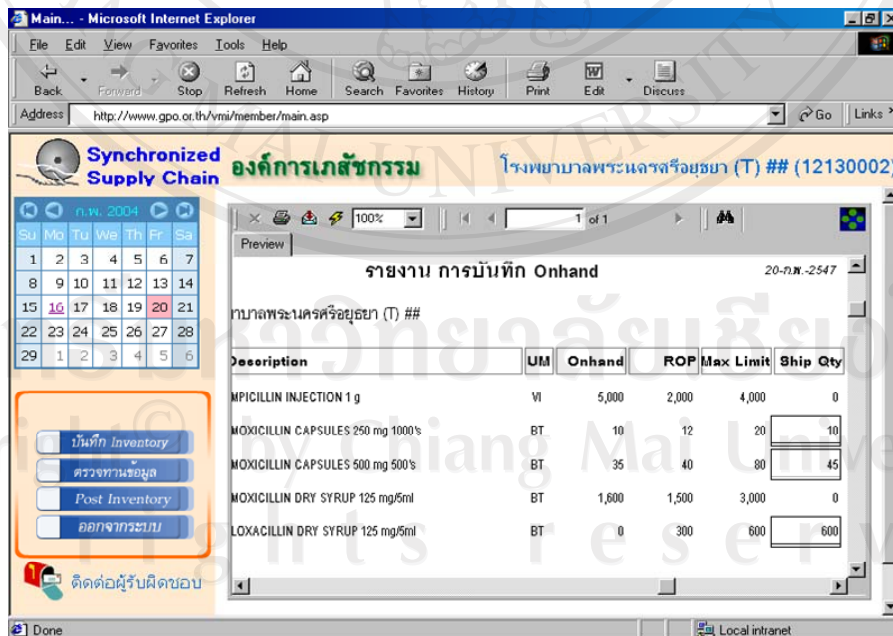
Main... - Microsoft Internet Explorer

File Edit View Favorites Tools Help

Back Forward Stop Refresh Home Search Favorites History Print Edit Discuss

Address http://www.gpo.or.th/vmi/member/main.asp Go Links

Synchronized Supply Chain องค์การเภสัชกรรม โรงพยาบาลพระนครศรีอยุธยา (T) ## (12130002)

ก.พ. 2004

| Su | Mo | Tu | We | Th | Fr | Sa |
|---|---|---|---|---|---|---|
| 1 | 2 | 3 | 4 | 5 | 6 | 7 |
| 8 | 9 | 10 | 11 | 12 | 13 | 14 |
| 15 | 16 | 17 | 18 | 19 | 20 | 21 |
| 22 | 23 | 24 | 25 | 26 | 27 | 28 |
| 29 | 1 | 2 | 3 | 4 | 5 | 6 |

บันทึก Inventory
ตรวจทานข้อมูล
Post Inventory
ออกจากระบบ

ติดต่อผู้รับผิดชอบ

100% 1 of 1

Preview

รายงาน การบันทึก Onhand 20-ก.พ.-2547

าบาลพระนครศรีอยุธยา (T) ##

| escription | UM | Onhand | ROP | Max Limit | Ship Qty |
|---|---|---|---|---|---|
| MPICILLIN INJECTION 1 g | VI | 5,000 | 2,000 | 4,000 | 0 |
| MOXICILLIN CAPSULES 250 mg 1000's | BT | 10 | 12 | 20 | 10 |
| MOXICILLIN CAPSULES 500 mg 500's | BT | 35 | 40 | 80 | 45 |
| MOXICILLIN DRY SYRUP 125 mg/5ml | BT | 1,600 | 1,500 | 3,000 | 0 |
| LOXACILLIN DRY SYRUP 125 mg/5ml | BT | 0 | 300 | 600 | 600 |

Done Local intranet

มหาวิทยาลัยเชียงใหม่
Copyright © by Chiang Mai University
All rights reserved